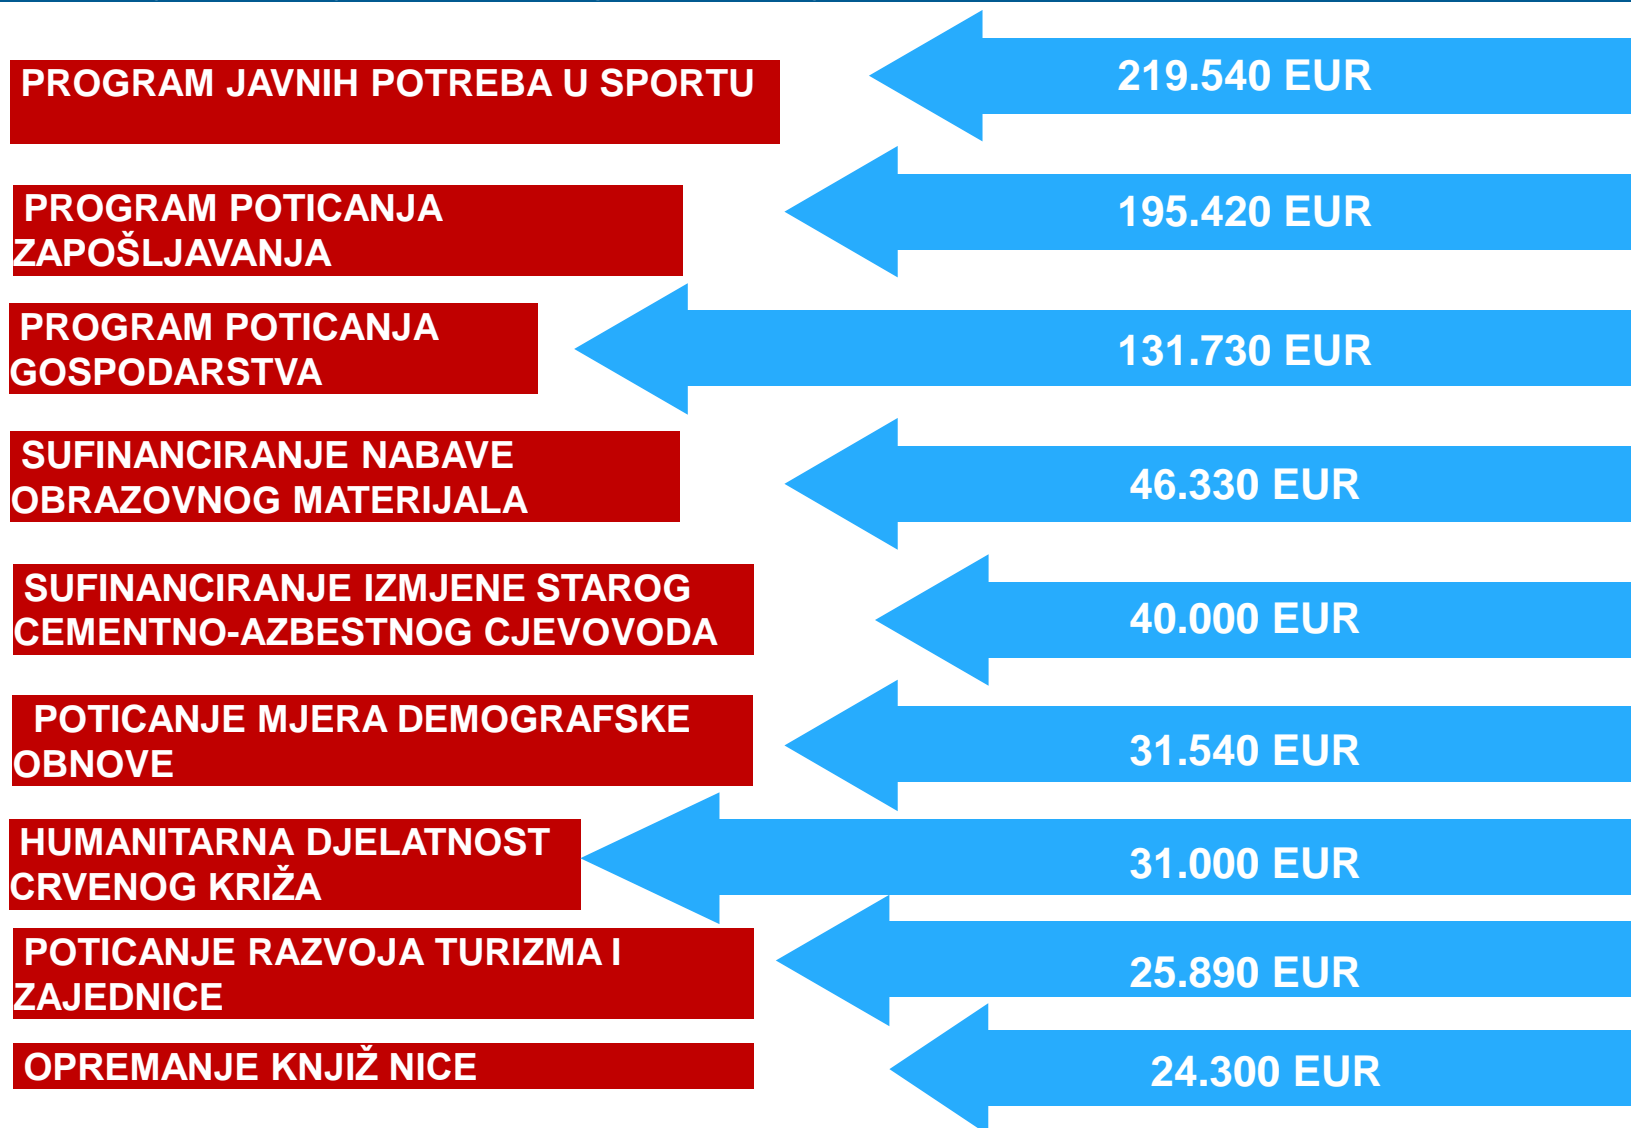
PROGRAM JAVNIH POTREBA U SPORTU
219.540 EUR

PROGRAM POTICANJA ZAPOŠLJAVANJA
195.420 EUR

PROGRAM POTICANJA GOSPODARSTVA
131.730 EUR

SUFINANCIRANJE NABAVE OBRAZOVNOG MATERIJALA
46.330 EUR

SUFINANCIRANJE IZMJENE STAROG CEMENTNO-AZBESTNOG CJEVOVODA
40.000 EUR

POTICANJE MJERA DEMOGRAFSKE OBNOVE
31.540 EUR

HUMANITARNA DJELATNOST CRVENOG KRIŽA
31.000 EUR

POTICANJE RAZVOJA TURIZMA I ZAJEDNICE
25.890 EUR

OPREMANJE KNJIŽ NICE
24.300 EUR